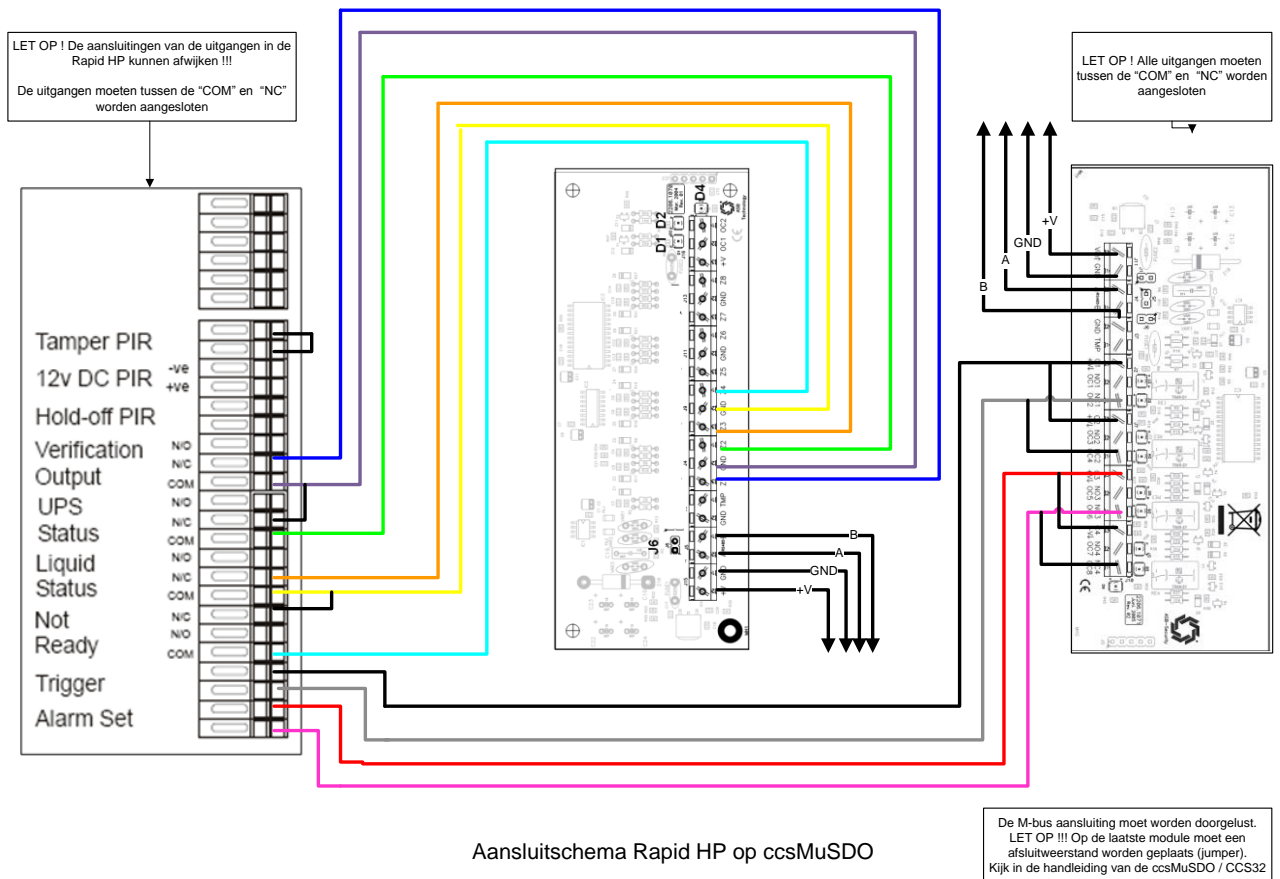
LET OP ! De aansluitingen van de uitgangen in de Rapid HP kunnen afwijken !!!

De uitgangen moeten tussen de "COM" en "NC" worden aangesloten

LET OP ! Alle uitgangen moeten tussen de "COM" en "NC" worden aangesloten

Tamper PIR
12v DC PIR -ve +ve
Hold-off PIR
Verification Output N/O N/C COM
UPS Status N/O N/C COM
Liquid Status N/O N/C COM
Not Ready N/C N/O COM
Trigger
Alarm Set

D1 D2
D4
J6

B
A
GND
+V

+V
GND
A
B

De M-bus aansluiting moet worden doorgelust. LET OP !!! Op de laatste module moet een afsluitweerstand worden geplaats (jumper). Kijk in de handleiding van de ccsMuSDO / CCS32

Aansluitschema Rapid HP op ccsMuSDO